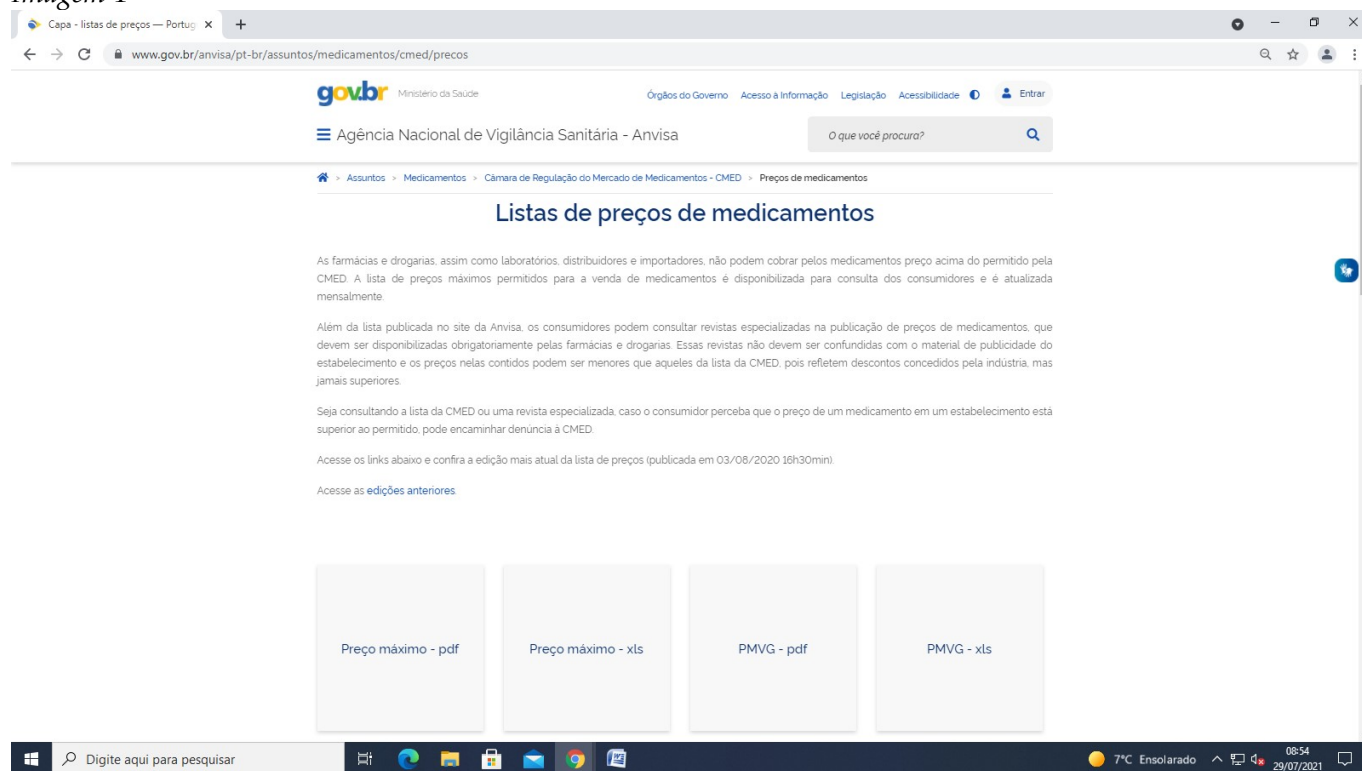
Imagem 1

Capa - listas de preços — Portug ×

www.gov.br/anvisa/pt-br/assuntos/medicamentos/cmed/precos

gov.br Ministério da Saúde

Órgãos do Governo Acesso à Informação Legislação Acessibilidade Entrar

Agência Nacional de Vigilância Sanitária - Anvisa

O que você procura?

> Assuntos > Medicamentos > Câmara de Regulação do Mercado de Medicamentos - CMED > Preços de medicamentos

Listas de preços de medicamentos

As farmácias e drogarias, assim como laboratórios, distribuidores e importadores, não podem cobrar pelos medicamentos preço acima do permitido pela CMED. A lista de preços máximos permitidos para a venda de medicamentos é disponibilizada para consulta dos consumidores e é atualizada mensalmente.

Além da lista publicada no site da Anvisa, os consumidores podem consultar revistas especializadas na publicação de preços de medicamentos, que devem ser disponibilizadas obrigatoriamente pelas farmácias e drogarias. Essas revistas não devem ser confundidas com o material de publicidade do estabelecimento e os preços nelas contidos podem ser menores que aqueles da lista da CMED, pois refletem descontos concedidos pela indústria, mas jamais superiores.

Seja consultando a lista da CMED ou uma revista especializada, caso o consumidor perceba que o preço de um medicamento em um estabelecimento está superior ao permitido, pode encaminhar denúncia à CMED.

Acesse os links abaixo e confira a edição mais atual da lista de preços (publicada em 03/08/2020 16h30min).

Acesse as edições anteriores.

Preço máximo - pdf

Preço máximo - xls

PMVG - pdf

PMVG - xls

Digite aqui para pesquisar

7°C Ensolarado 08:54 29/07/2021